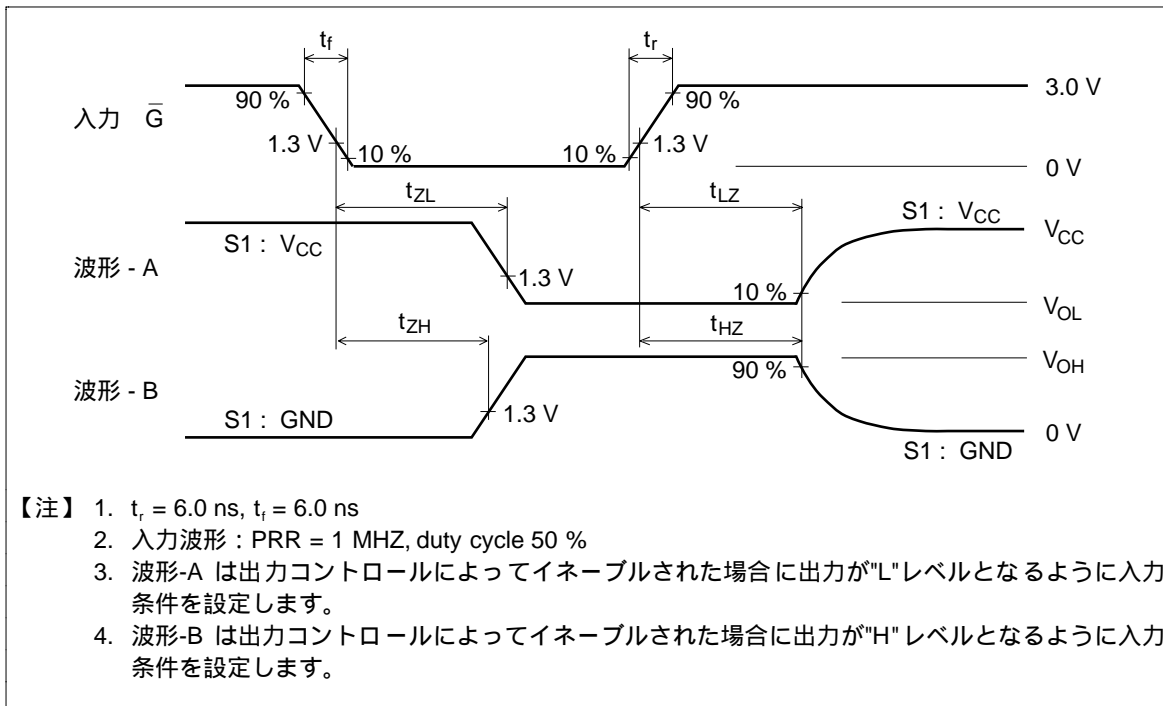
$t_f$

$t_r$

入力 $\bar{G}$

90 %

90 %

3.0 V

1.3 V

10 %

10 %

1.3 V

0 V

$t_{ZL}$

$t_{LZ}$

S1 : $V_{CC}$

$V_{CC}$

S1 : $V_{CC}$

波形 - A

1.3 V

10 %

$V_{OL}$

$t_{ZH}$

$t_{HZ}$

$V_{OH}$

90 %

波形 - B

S1 : GND

1.3 V

0 V

S1 : GND

【注】 1. $t_r$ = 6.0 ns, $t_f$ = 6.0 ns

2. 入力波形：PRR = 1 MHZ, duty cycle 50 %

3. 波形-A は出力コントロールによってイネーブルされた場合に出力が"L"レベルとなるように入力条件を設定します。

4. 波形-B は出力コントロールによってイネーブルされた場合に出力が"H"レベルとなるように入力条件を設定します。